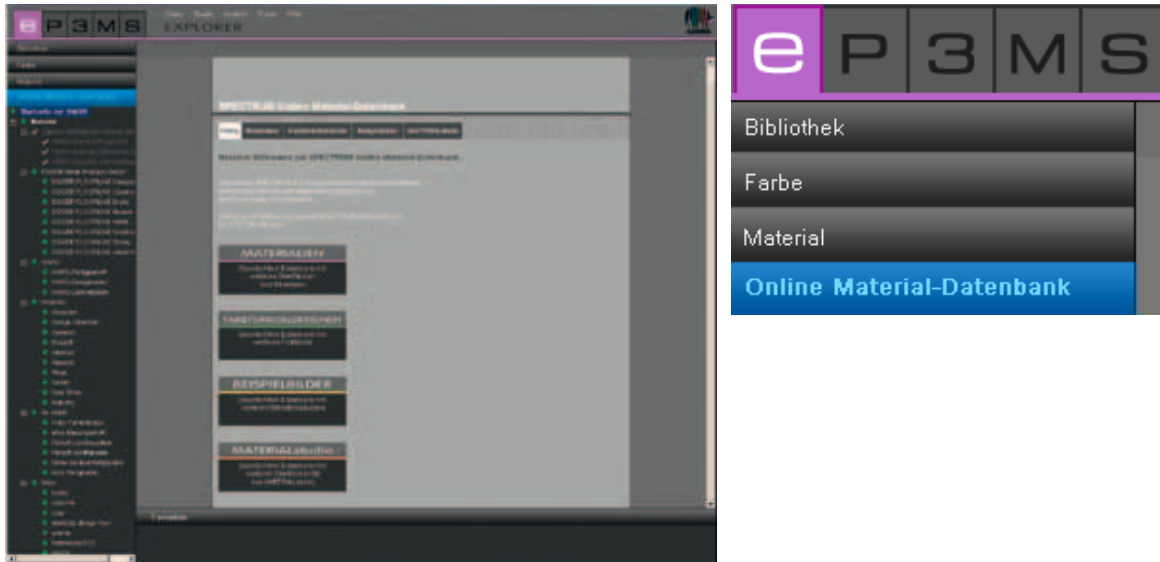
e P 3 M S

EXPLORER

Bibliothek
Farbe
Material
Online Material-Datenbank

SPECTRUM Online Material-Datenbank

MATERIALIEN

FARBTONEMPFEHLUNGEN

BEISPIELBILDER

MATERIALstudio

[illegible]

e P 3 M S

Bibliothek

Farbe

Material

Online Material-Datenbank